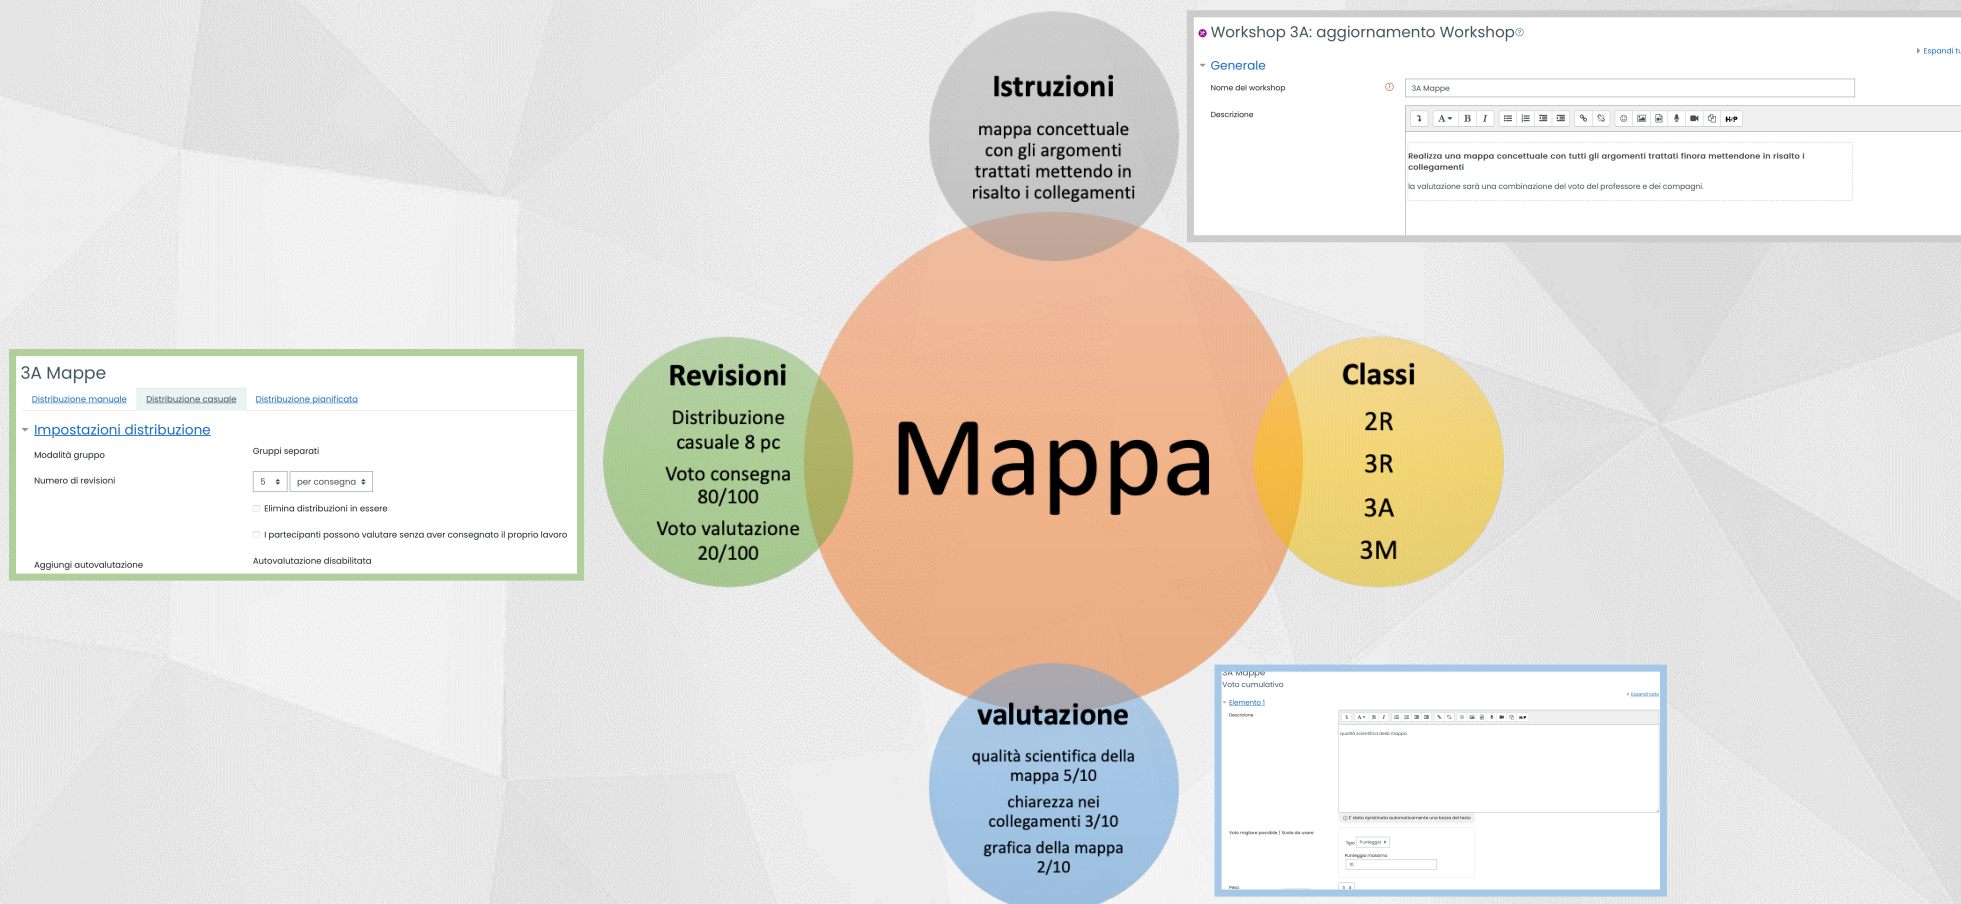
Workshop 3A: aggiornamento Workshop

Espandi t

Generale

Nome del workshop

3A Mappe

Descrizione

Realizza una mappa concettuale con tutti gli argomenti trattati finora mettendone in risalto i collegamenti

la valutazione sarà una combinazione del voto del professore e dei compagni.

Istruzioni

mappa concettuale con gli argomenti trattati mettendo in risalto i collegamenti

3A Mappe

Distribuzione manuale | Distribuzione casuale | Distribuzione pianificata

Impostazioni distribuzione

Modalità gruppo | Gruppi separati

Numero di revisioni | 5 | per consegna

Elimina distribuzioni in essere

I partecipanti possono valutare senza aver consegnato il proprio lavoro

Aggiungi autovalutazione | Autovalutazione disabilitata

Revisioni

Distribuzione casuale 8 pc

Voto consegna 80/100

Voto valutazione 20/100

Mappa

Classi

2R

3R

3A

3M

valutazione

qualità scientifica della mappa 5/10

chiarezza nei collegamenti 3/10

grafica della mappa 2/10

3A Mappe

Voto cumulativo

Espandi tutto

Elemento 1

Descrizione

qualità scientifica della mappa

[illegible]

Voto migliore possibile / Scala da usare

Tipo Punteggio

Punteggio massimo

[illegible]

Peso

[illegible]